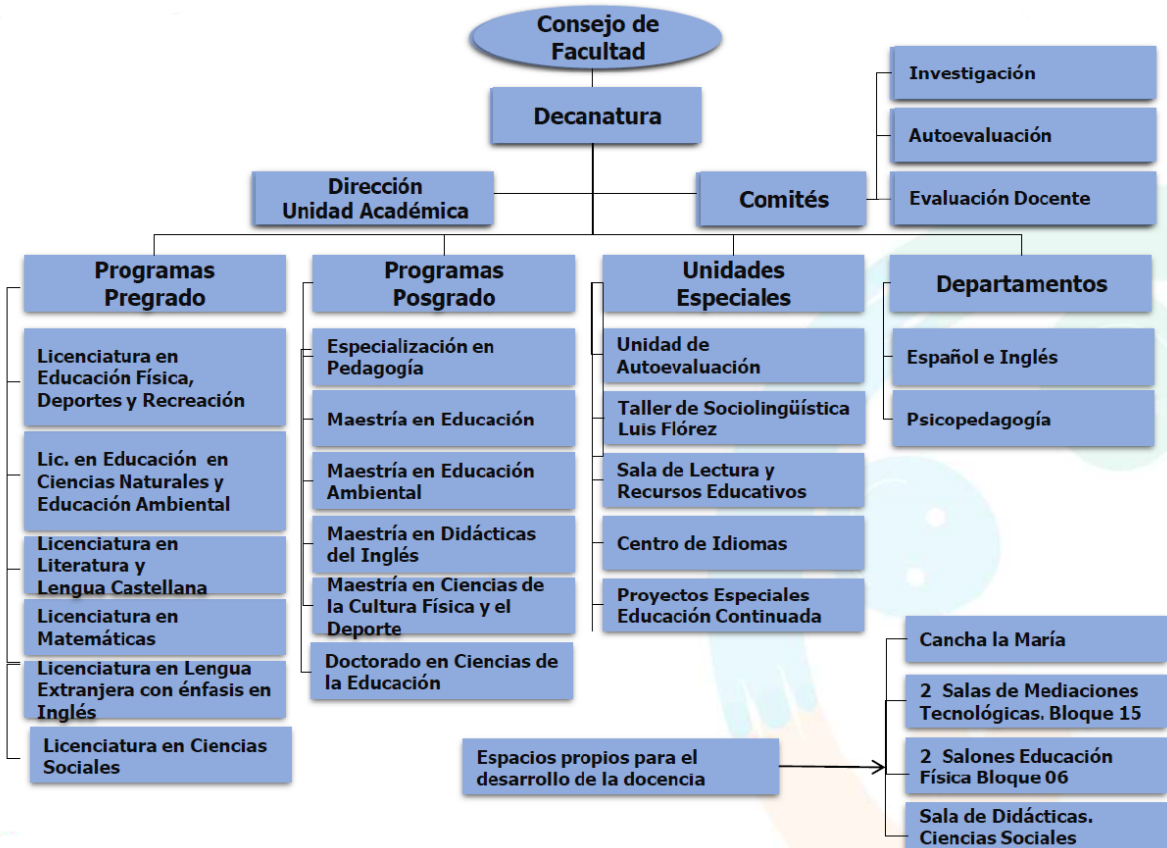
Consejo de Facultad

Decanatura

Investigación

Autoevaluación

Evaluación Docente

Dirección Unidad Académica

Comités

Programas Pregrado

Programas Posgrado

Unidades Especiales

Departamentos

Licenciatura en Educación Física, Deportes y Recreación

Lic. en Educación en Ciencias Naturales y Educación Ambiental

Licenciatura en Literatura y Lengua Castellana

Licenciatura en Matemáticas

Licenciatura en Lengua Extranjera con énfasis en Inglés

Licenciatura en Ciencias Sociales

Especialización en Pedagogía

Maestría en Educación

Maestría en Educación Ambiental

Maestría en Didácticas del Inglés

Maestría en Ciencias de la Cultura Física y el Deporte

Doctorado en Ciencias de la Educación

Unidad de Autoevaluación

Taller de Sociolingüística Luis Flórez

Sala de Lectura y Recursos Educativos

Centro de Idiomas

Proyectos Especiales Educación Continuada

Español e Inglés

Psicopedagogía

Cancha la María

2 Salas de Mediaciones Tecnológicas. Bloque 15

Espacios propios para el desarrollo de la docencia

2 Salones Educación Física Bloque 06

Sala de Didácticas. Ciencias Sociales